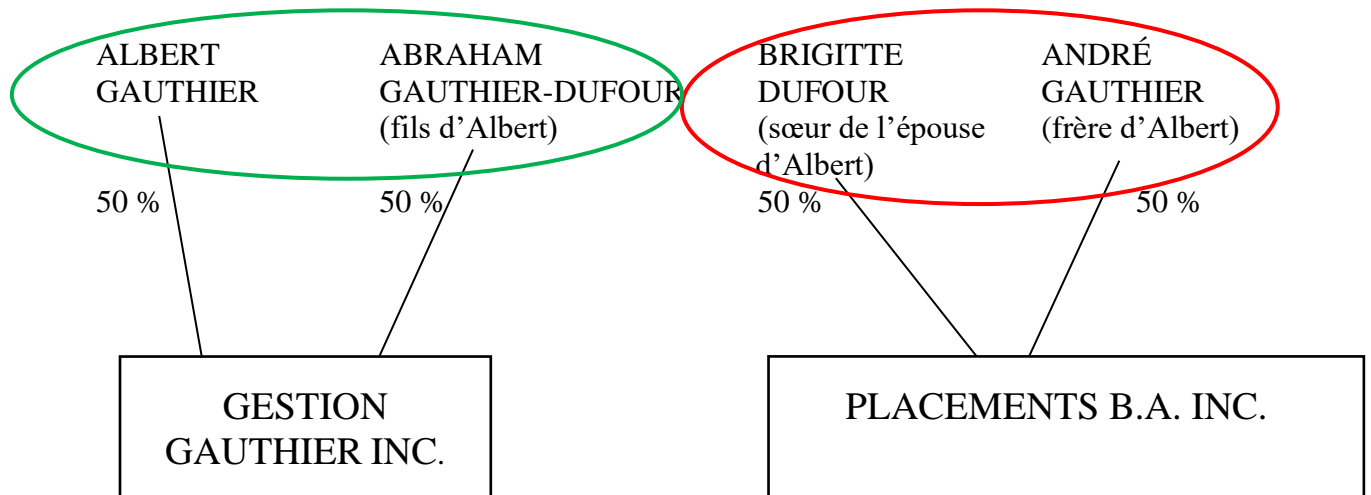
ALBERT GAUTHIER

ABRAHAM GAUTHIER-DUFOUR (fils d'Albert)

BRIGITTE DUFOUR (sœur de l'épouse d'Albert)

ANDRÉ GAUTHIER (frère d'Albert)

50 %

50 %

50 %

50 %

GESTION GAUTHIER INC.

PLACEMENTS B.A. INC.